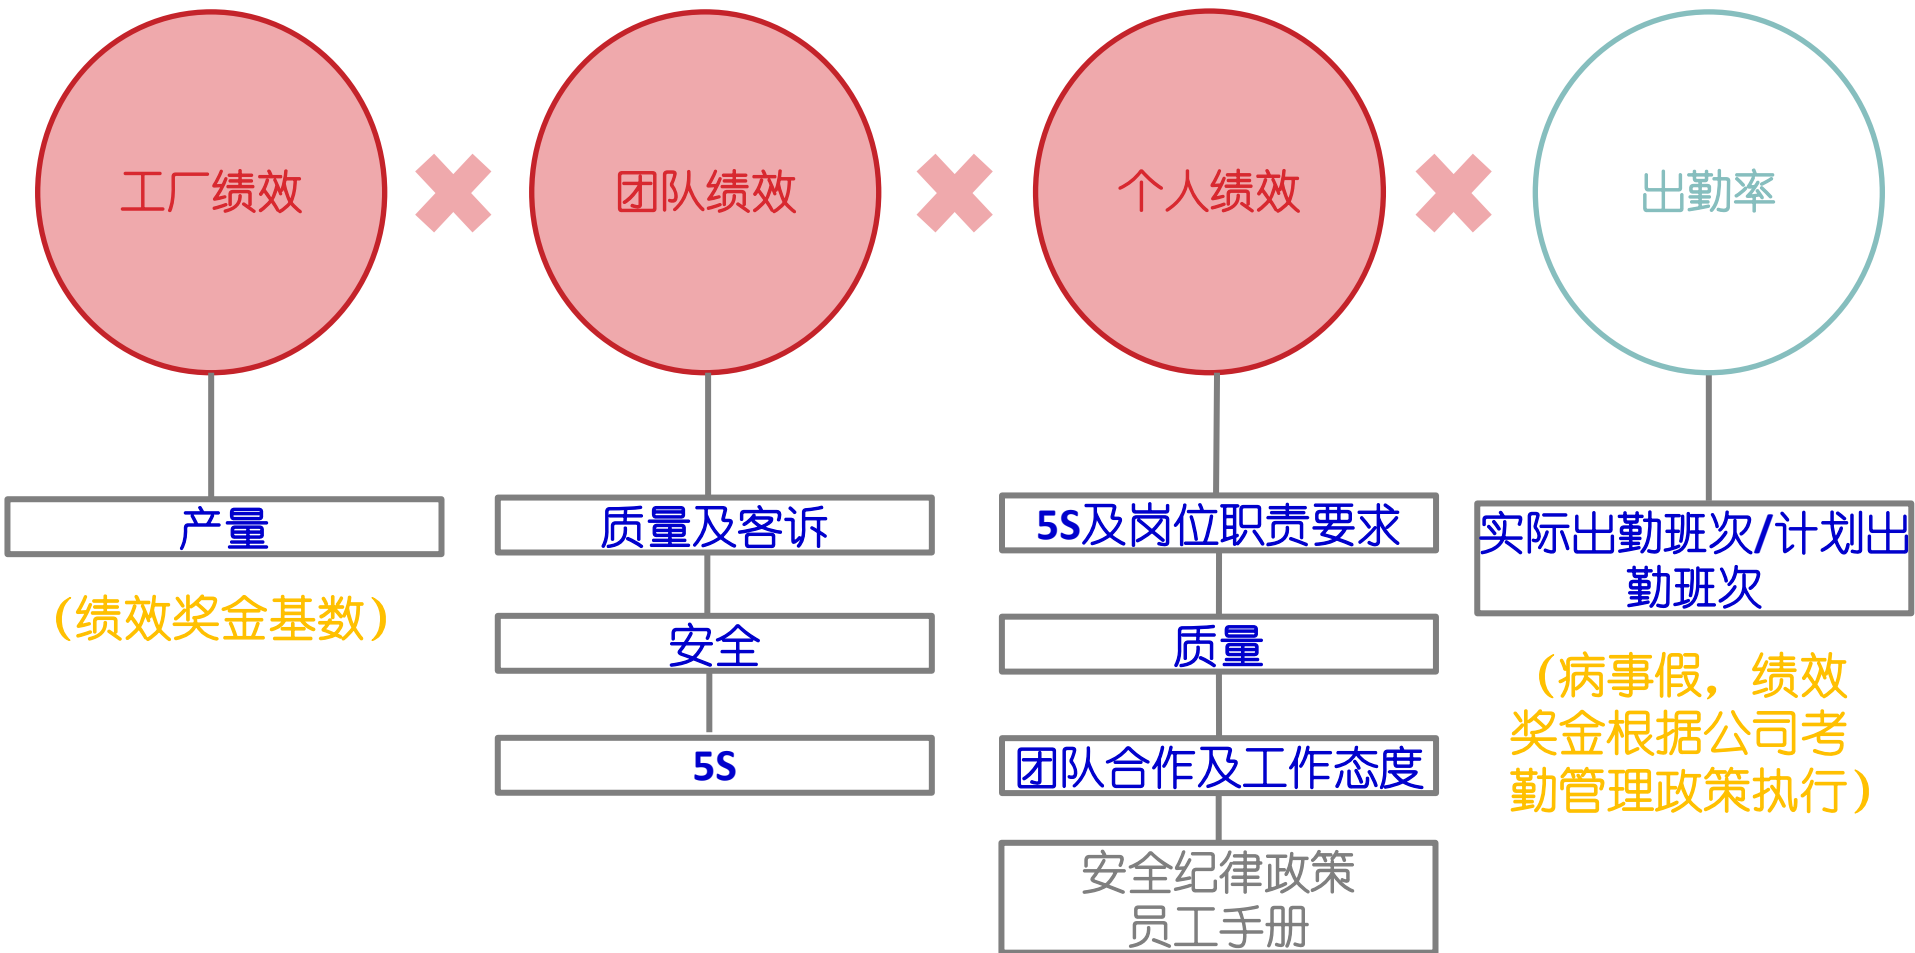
工厂绩效

团队绩效

个人绩效

出勤率

产量

（绩效奖金基数）

质量及客诉

安全

5S

5S及岗位职责要求

质量

团队合作及工作态度

安全纪律政策
员工手册

实际出勤班次/计划出勤班次

（病事假，绩效奖金根据公司考勤管理政策执行）